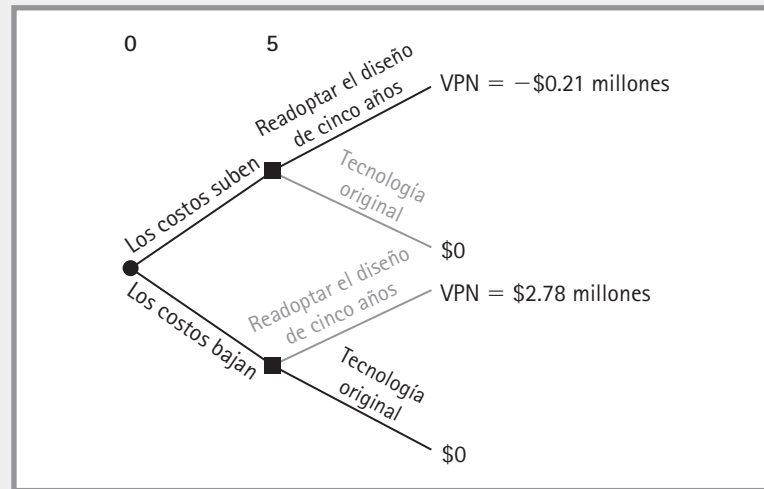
0

5

Los costos suben

Readoptar el diseño de cinco años

VPN $= -\$0.21$ millones

Tecnología original

\$0

Los costos bajan

Readoptar el diseño de cinco años

VPN $= \$2.78$ millones

Tecnología original

\$0